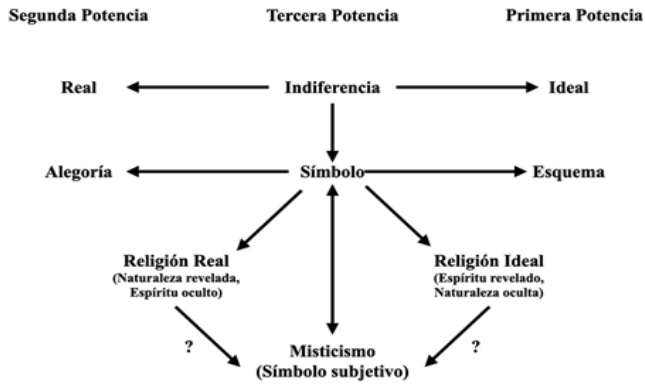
Segunda Potencia

Tercera Potencia

Primera Potencia

Real

Indiferencia

Ideal

Alegoría

Símbolo

Esquema

Religión Real
(Naturaleza revelada, Espíritu oculto)

Religión Ideal
(Espíritu revelado, Naturaleza oculta)

?

?

Misticismo
(Símbolo subjetivo)